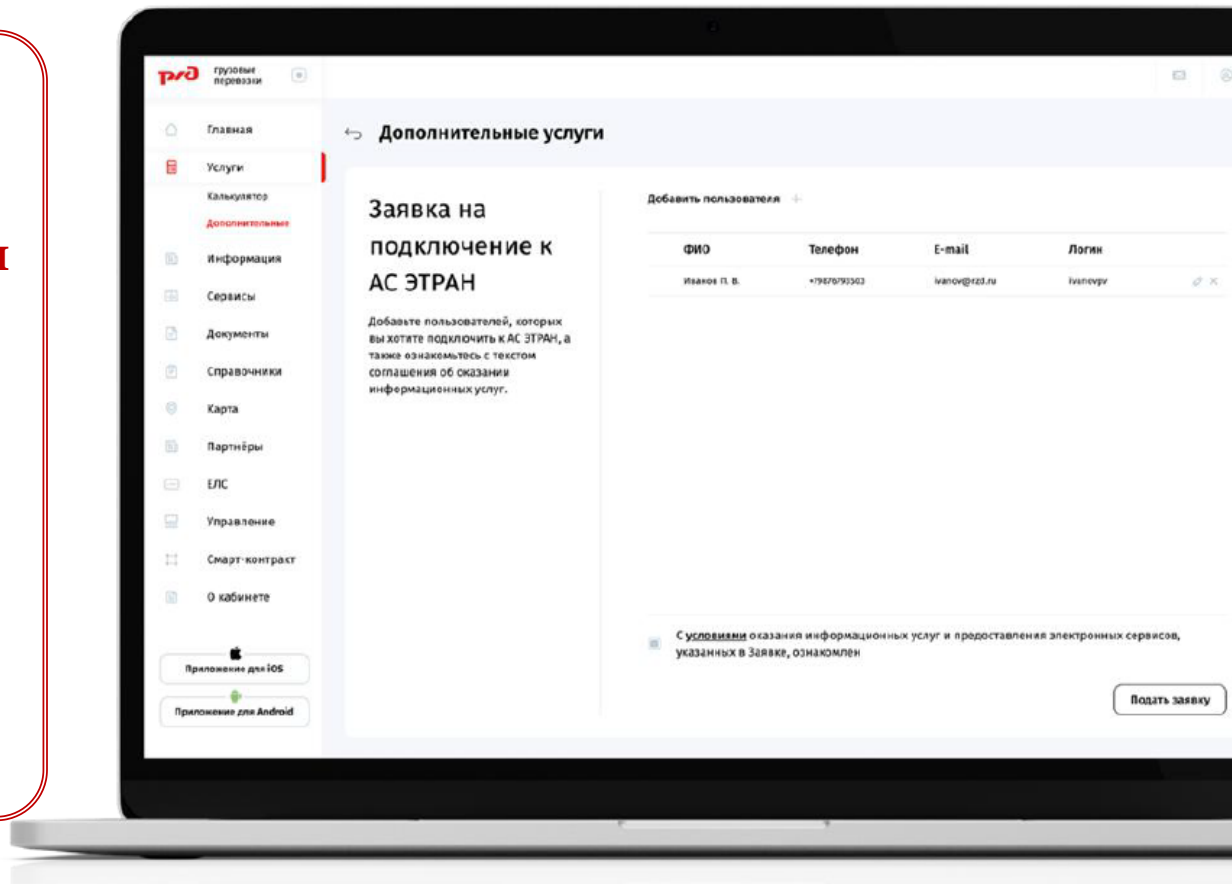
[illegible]

РЖД грузовые перевозки

Главная
Услуги
Калькулятор
Дополнительные
Информация
Сервисы
Документы
Справочники
Карта
Партнёры
ЕЛС
Управление
Смарт-контракт
О кабинете

Приложение для iOS
Приложение для Android

Дополнительные услуги

Заявка на подключение к АС ЭТРАН

Добавьте пользователей, которых вы хотите подключить к АС ЭТРАН, а также ознакомьтесь с текстом соглашения об оказании информационных услуг.

Добавить пользователя +

| ФИО | Телефон | E-mail | Логин |
|---|---|---|---|
| Иванов П. В. | +79876793503 | ivanov@rzd.ru | ivanovpv |

С условиями оказания информационных услуг и предоставления электронных сервисов, указанных в Заявке, ознакомлен

Подать заявку